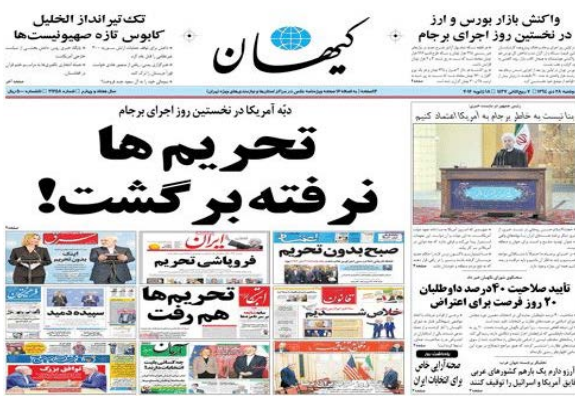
تک تیرانداز الخلیل
کابوس تازه صهیونیست‌ها

کیهان

واکنش بازار بورس و ارز
در نخستین روز اجرای برجام

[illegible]

دبّه آمریکا در نخستین روز اجرای برجام

تحریم ها
نرفته برگشت!

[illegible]
بنا نیست به خاطر برجام به آمریکا اعتماد کنیم

صبح بدون تحریم

فروپاشی تحریم

ایران

تحریم‌ها
هم رفت

سپیده دمید

تأیید صلاحیت ۴۰درصد داوطلبان
۲۰ روز فرصت برای اعتراض

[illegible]